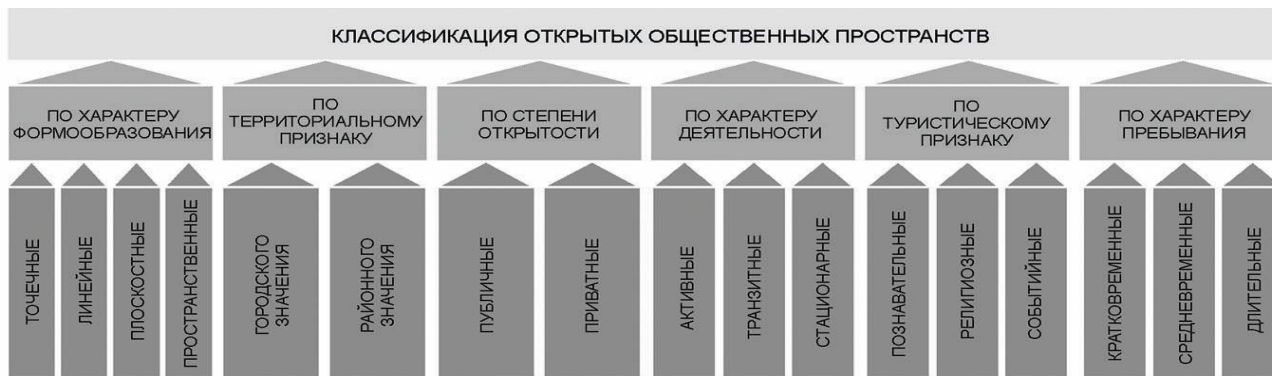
КЛАССИФИКАЦИЯ ОТКРЫТЫХ ОБЩЕСТВЕННЫХ ПРОСТРАНСТВ

ПО ХАРАКТЕРУ ФОРМООБРАЗОВАНИЯ

ТОЧЕЧНЫЕ

ЛИНЕЙНЫЕ

ПЛОСКОСТНЫЕ

ПРОСТРАНСТВЕННЫЕ

ПО ТЕРРИТОРИАЛЬНОМУ ПРИЗНАКУ

ГОРОДСКОГО ЗНАЧЕНИЯ

РАЙОННОГО ЗНАЧЕНИЯ

ПО СТЕПЕНИ ОТКРЫТОСТИ

ПУБЛИЧНЫЕ

ПРИВАТНЫЕ

ПО ХАРАКТЕРУ ДЕЯТЕЛЬНОСТИ

АКТИВНЫЕ

ТРАНЗИТНЫЕ

СТАЦИОНАРНЫЕ

ПО ТУРИСТИЧЕСКОМУ ПРИЗНАКУ

ПОЗНАВАТЕЛЬНЫЕ

РЕЛИГИОЗНЫЕ

СОБЫТИЙНЫЕ

ПО ХАРАКТЕРУ ПРЕБЫВАНИЯ

КРАТКОВРЕМЕННЫЕ

СРЕДНЕВРЕМЕННЫЕ

ДЛИТЕЛЬНЫЕ